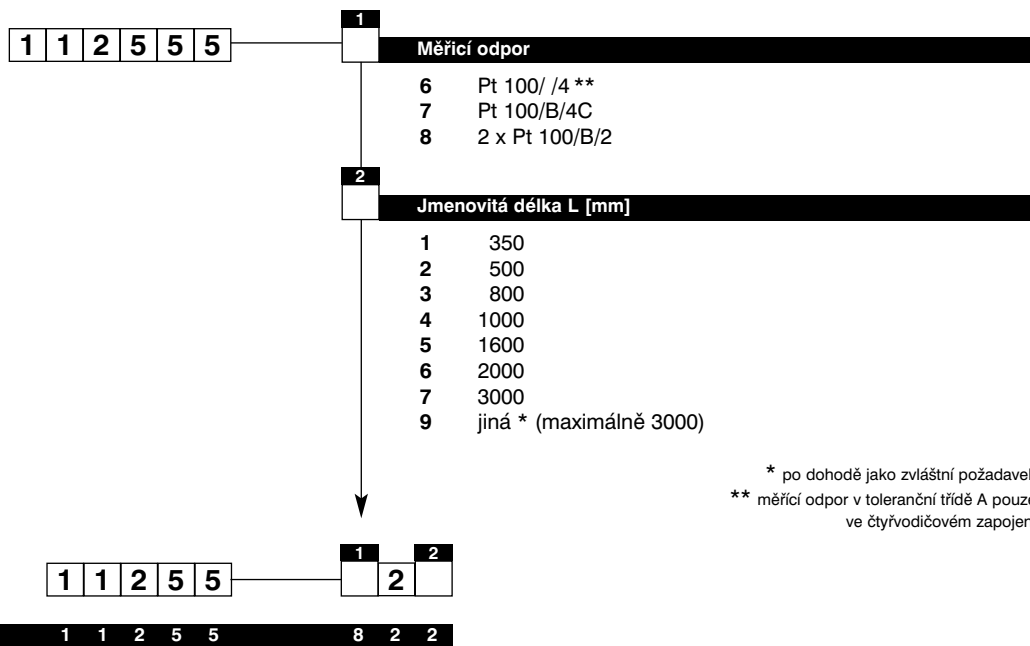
1 1 2 5 5 5

1

Měřicí odpor

6 Pt 100/ /4 **
7 Pt 100/B/4C
8 2 x Pt 100/B/2

2

Jmenovitá délka L [mm]

1 350
2 500
3 800
4 1000
5 1600
6 2000
7 3000
9 jiná * (maximálně 3000)

* po dohodě jako zvláštní požadavek
** měřící odpor v toleranční třídě A pouze ve čtyřvodičovém zapojení

1 1 2 5 5 [1] 2 [2]

1 1 2 5 5 8 2 2